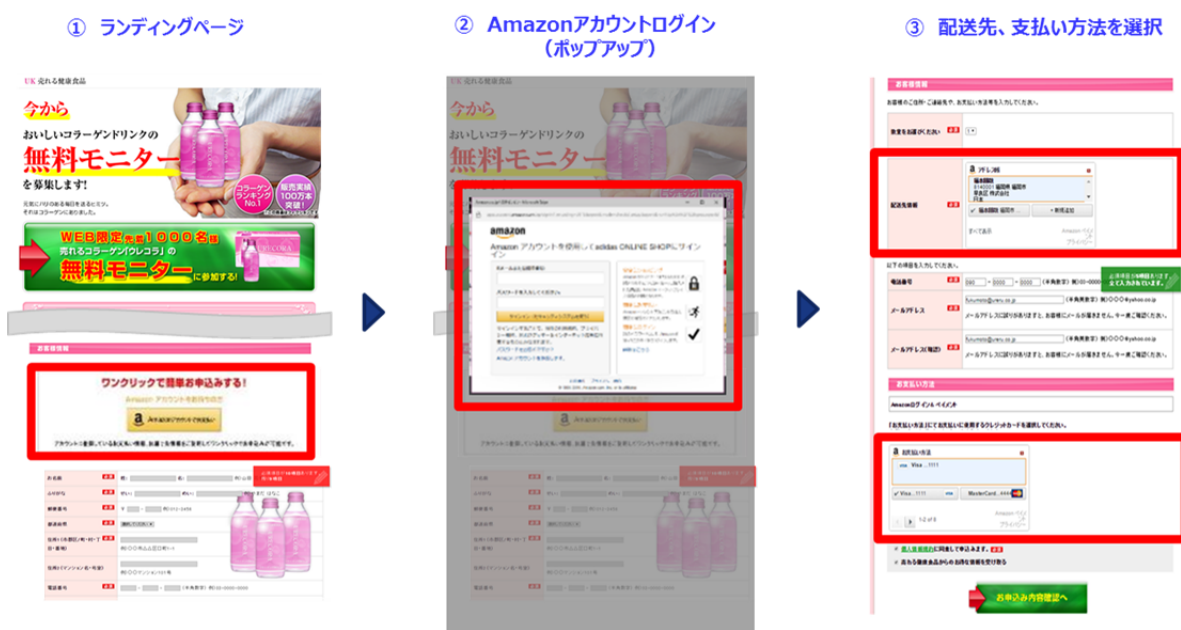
① ランディングページ

UK 売れる健康食品

今から

おいしいコラーゲンドリンクの

無料モニター

を募集します!

コラーゲンランキング No.1

販売実績 100万本 突破!

WEB限定 先着1000名様

売れるコラーゲン「クレコラ」の

無料モニター に参加する!

お客様情報

ワンクリックで簡単お申込みする!

Amazonアカウントをお持ちの方

Amazonアカウントでお支払い

② Amazonアカウントログイン (ポップアップ)

amazon

Amazon アカウントを使用して adidas ONLINE SHOPにサインイン

サインイン

③ 配送先、支払い方法を選択

お客様情報

お支払い方法

Amazonログイン&ペイメント

Visa ...1111

MasterCard ...4444

お申込み内容確認へ